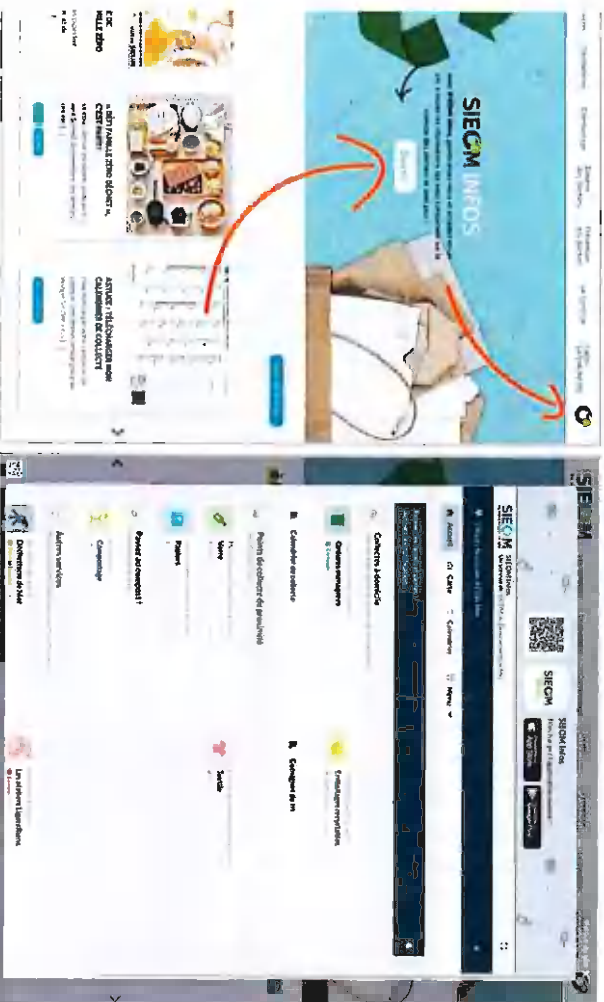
SIECM INFOS

Découvrir

ASTUCE : TÉLÉCHARGER MON CALENDRIER DE COLLECTE

« DEFI FAMILLE ZÉRO DÉCHET », C'EST PARTI !

SIECM

SIECM Infos

App Store

Google Play

SIECM

Accueil

Carte

Calendrier

Menu

Collecte à domicile

Ordures ménagères

Emballages recyclables

Calendrier de collecte

Consignes de tri

Points de collecte de proximité

Verre

Textile

Papiers

Passez au compost !

Compostage

Autres services

Déchetterie du Mat

Les ateliers Lignofleur

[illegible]